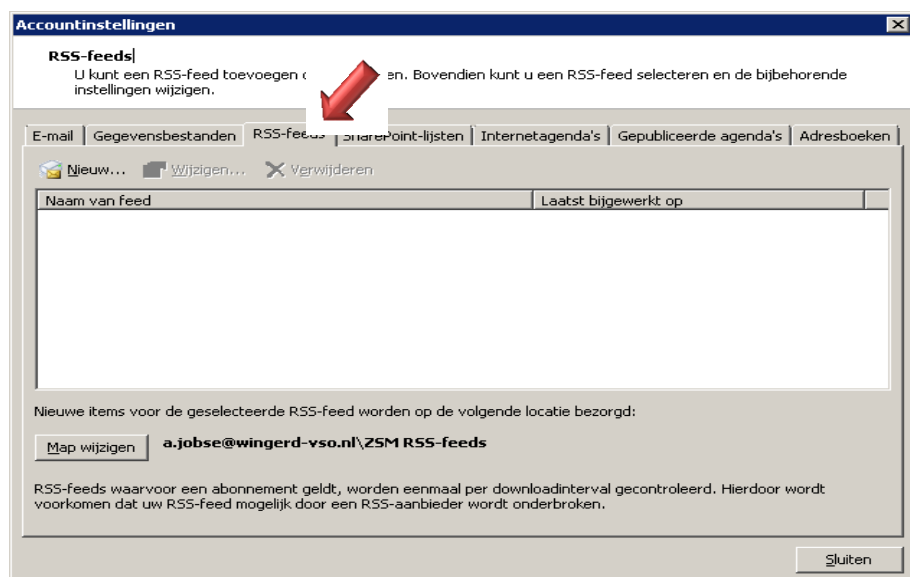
Accountinstellingen

RSS-feeds
U kunt een RSS-feed toevoegen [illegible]en. Bovendien kunt u een RSS-feed selecteren en de bijbehorende instellingen wijzigen.

E-mail | Gegevensbestanden | RSS-feeds | SharePoint-lijsten | Internetagenda's | Gepubliceerde agenda's | Adresboeken

Nieuw... Wijzigen... Verwijderen

| Naam van feed | Laatst bijgewerkt op |
|---|---|

Nieuwe items voor de geselecteerde RSS-feed worden op de volgende locatie bezorgd:

Map wijzigen a.jobse@wingerd-vso.nl\ZSM RSS-feeds

RSS-feeds waarvoor een abonnement geldt, worden eenmaal per downloadinterval gecontroleerd. Hierdoor wordt voorkomen dat uw RSS-feed mogelijk door een RSS-aanbieder wordt onderbroken.

Sluiten